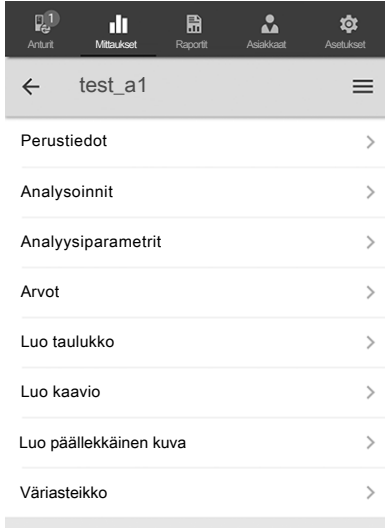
1 Anturit | Mittaukset | Raportit | Asiakkaat | Asetukset

← test_a1 ≡

Perustiedot >

Analysoinnit >

Analyysiparametrit >

Arvot >

Luo taulukko >

Luo kaavio >

Luo päällekkäinen kuva >

Väriasteikko >